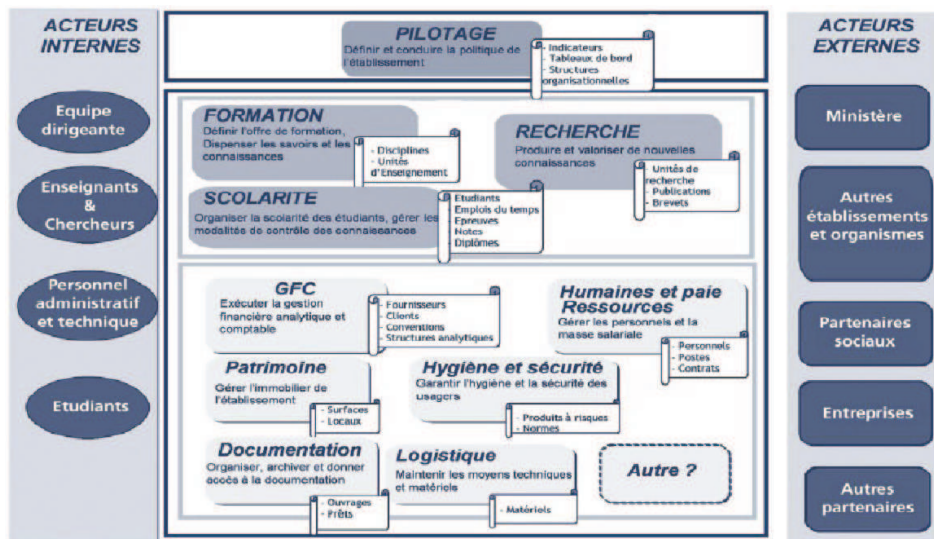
ACTEURS INTERNES

Equipe dirigeante

Enseignants & Chercheurs

Personnel administratif et technique

Etudiants

PILOTAGE
Définir et conduire la politique de l'établissement

- Indicateurs
- Tableaux de bord
- Structures organisationnelles

FORMATION
Définir l'offre de formation, Dispenser les savoirs et les connaissances

- Disciplines
- Unités d'Enseignement

RECHERCHE
Produire et valoriser de nouvelles connaissances

- Unités de recherche
- Publications
- Brevets

SCOLARITE
Organiser la scolarité des étudiants, gérer les modalités de contrôle des connaissances

- Etudiants
- Emplois du temps
- Epreuves
- Notes
- Diplômes

GFC
Exécuter la gestion financière analytique et comptable

- Fournisseurs
- Clients
- Conventions
- Structures analytiques

Humaines et paie Ressources
Gérer les personnels et la masse salariale

- Personnels
- Postes
- Contrats

Patrimoine
Gérer l'immobilier de l'établissement

- Surfaces
- Locaux

Hygiène et sécurité
Garantir l'hygiène et la sécurité des usagers

- Produits à risques
- Normes

Documentation
Organiser, archiver et donner accès à la documentation

- Ouvrages
- Prêts

Logistique
Maintenir les moyens techniques et matériels

- Matériels

Autre ?

ACTEURS EXTERNES

Ministère

Autres établissements et organismes

Partenaires sociaux

Entreprises

Autres partenaires